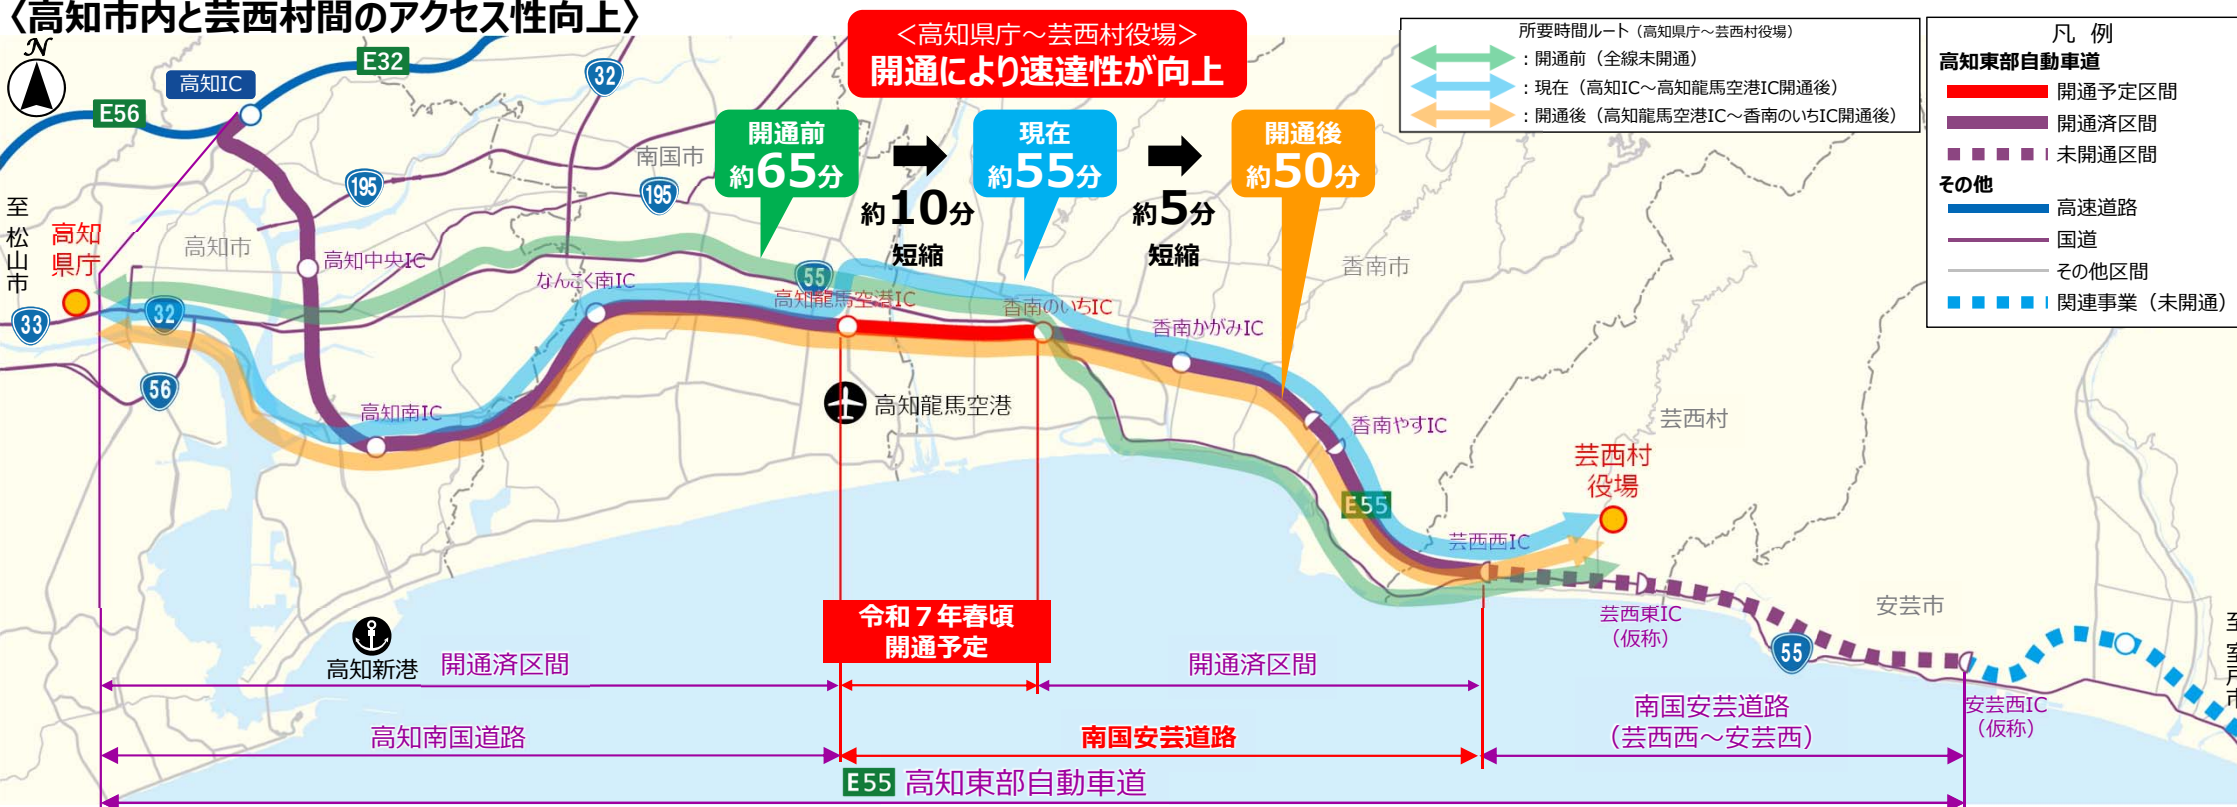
〈高知市内と芸西村間のアクセス性向上〉

N

<高知県庁～芸西村役場>
開通により速達性が向上

所要時間ルート（高知県庁～芸西村役場）
：開通前（全線未開通）
：現在（高知IC～高知龍馬空港IC開通後）
：開通後（高知龍馬空港IC～香南のいちIC開通後）

凡　例
高知東部自動車道
開通予定区間
開通済区間
未開通区間
その他
高速道路
国道
その他区間
関連事業（未開通）

高知IC
E32
32
E56
195
195
南国市

開通前
約65分
約10分
短縮

現在
約55分
約5分
短縮

開通後
約50分

至松山市
高知県庁
高知市
高知中央IC
33
32
56
なんこく南IC
55
高知龍馬空港IC
香南のいちIC
香南かがみIC
香南市
高知南IC
高知龍馬空港
香南やすIC
芸西村
芸西村役場
E55
芸西IC
芸西東IC（仮称）
55
安芸市
安芸西IC（仮称）
至室戸市

高知新港
開通済区間
令和７年春頃
開通予定
開通済区間
高知南国道路
南国安芸道路
南国安芸道路（芸西西～安芸西）
E55 高知東部自動車道